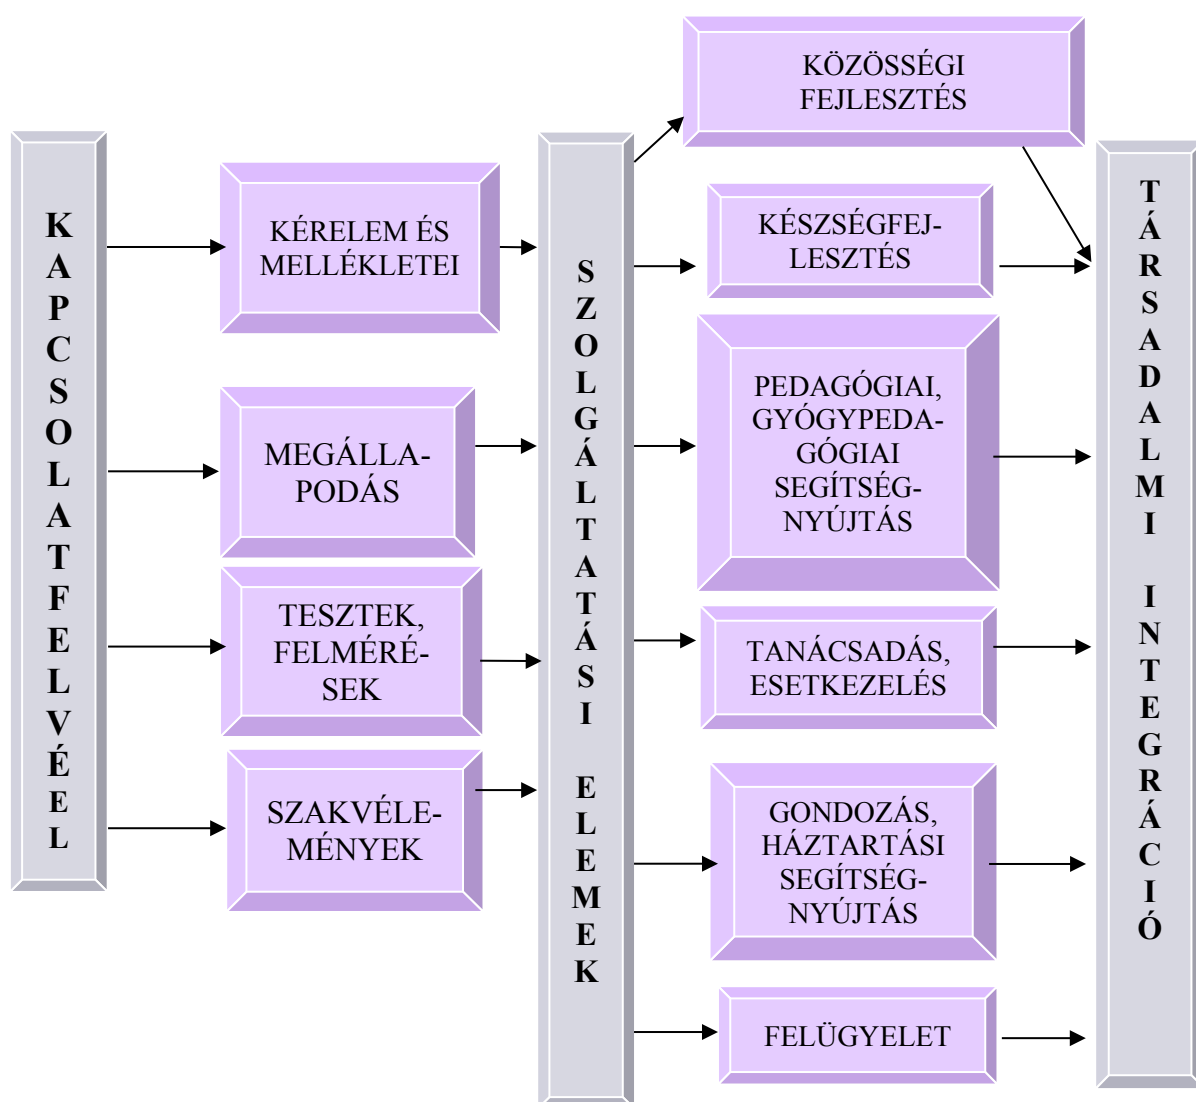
KAPCSOLATFELVÉTEL

KÉRELEM ÉS MELLÉKLETEI

MEGÁLLAPODÁS

TESZTEK, FELMÉRÉSEK

SZAKVÉLEMÉNYEK

SZOLGÁLTATÁSI ELEMEK

KÖZÖSSÉGI FEJLESZTÉS

KÉSZSÉGFEJLESZTÉS

PEDAGÓGIAI, GYÓGYPEDAGÓGIAI SEGÍTSÉGNYÚJTÁS

TANÁCSADÁS, ESETKEZELÉS

GONDOZÁS, HÁZTARTÁSI SEGÍTSÉGNYÚJTÁS

FELÜGYELET

TÁRSADALMI INTEGRÁCIÓ